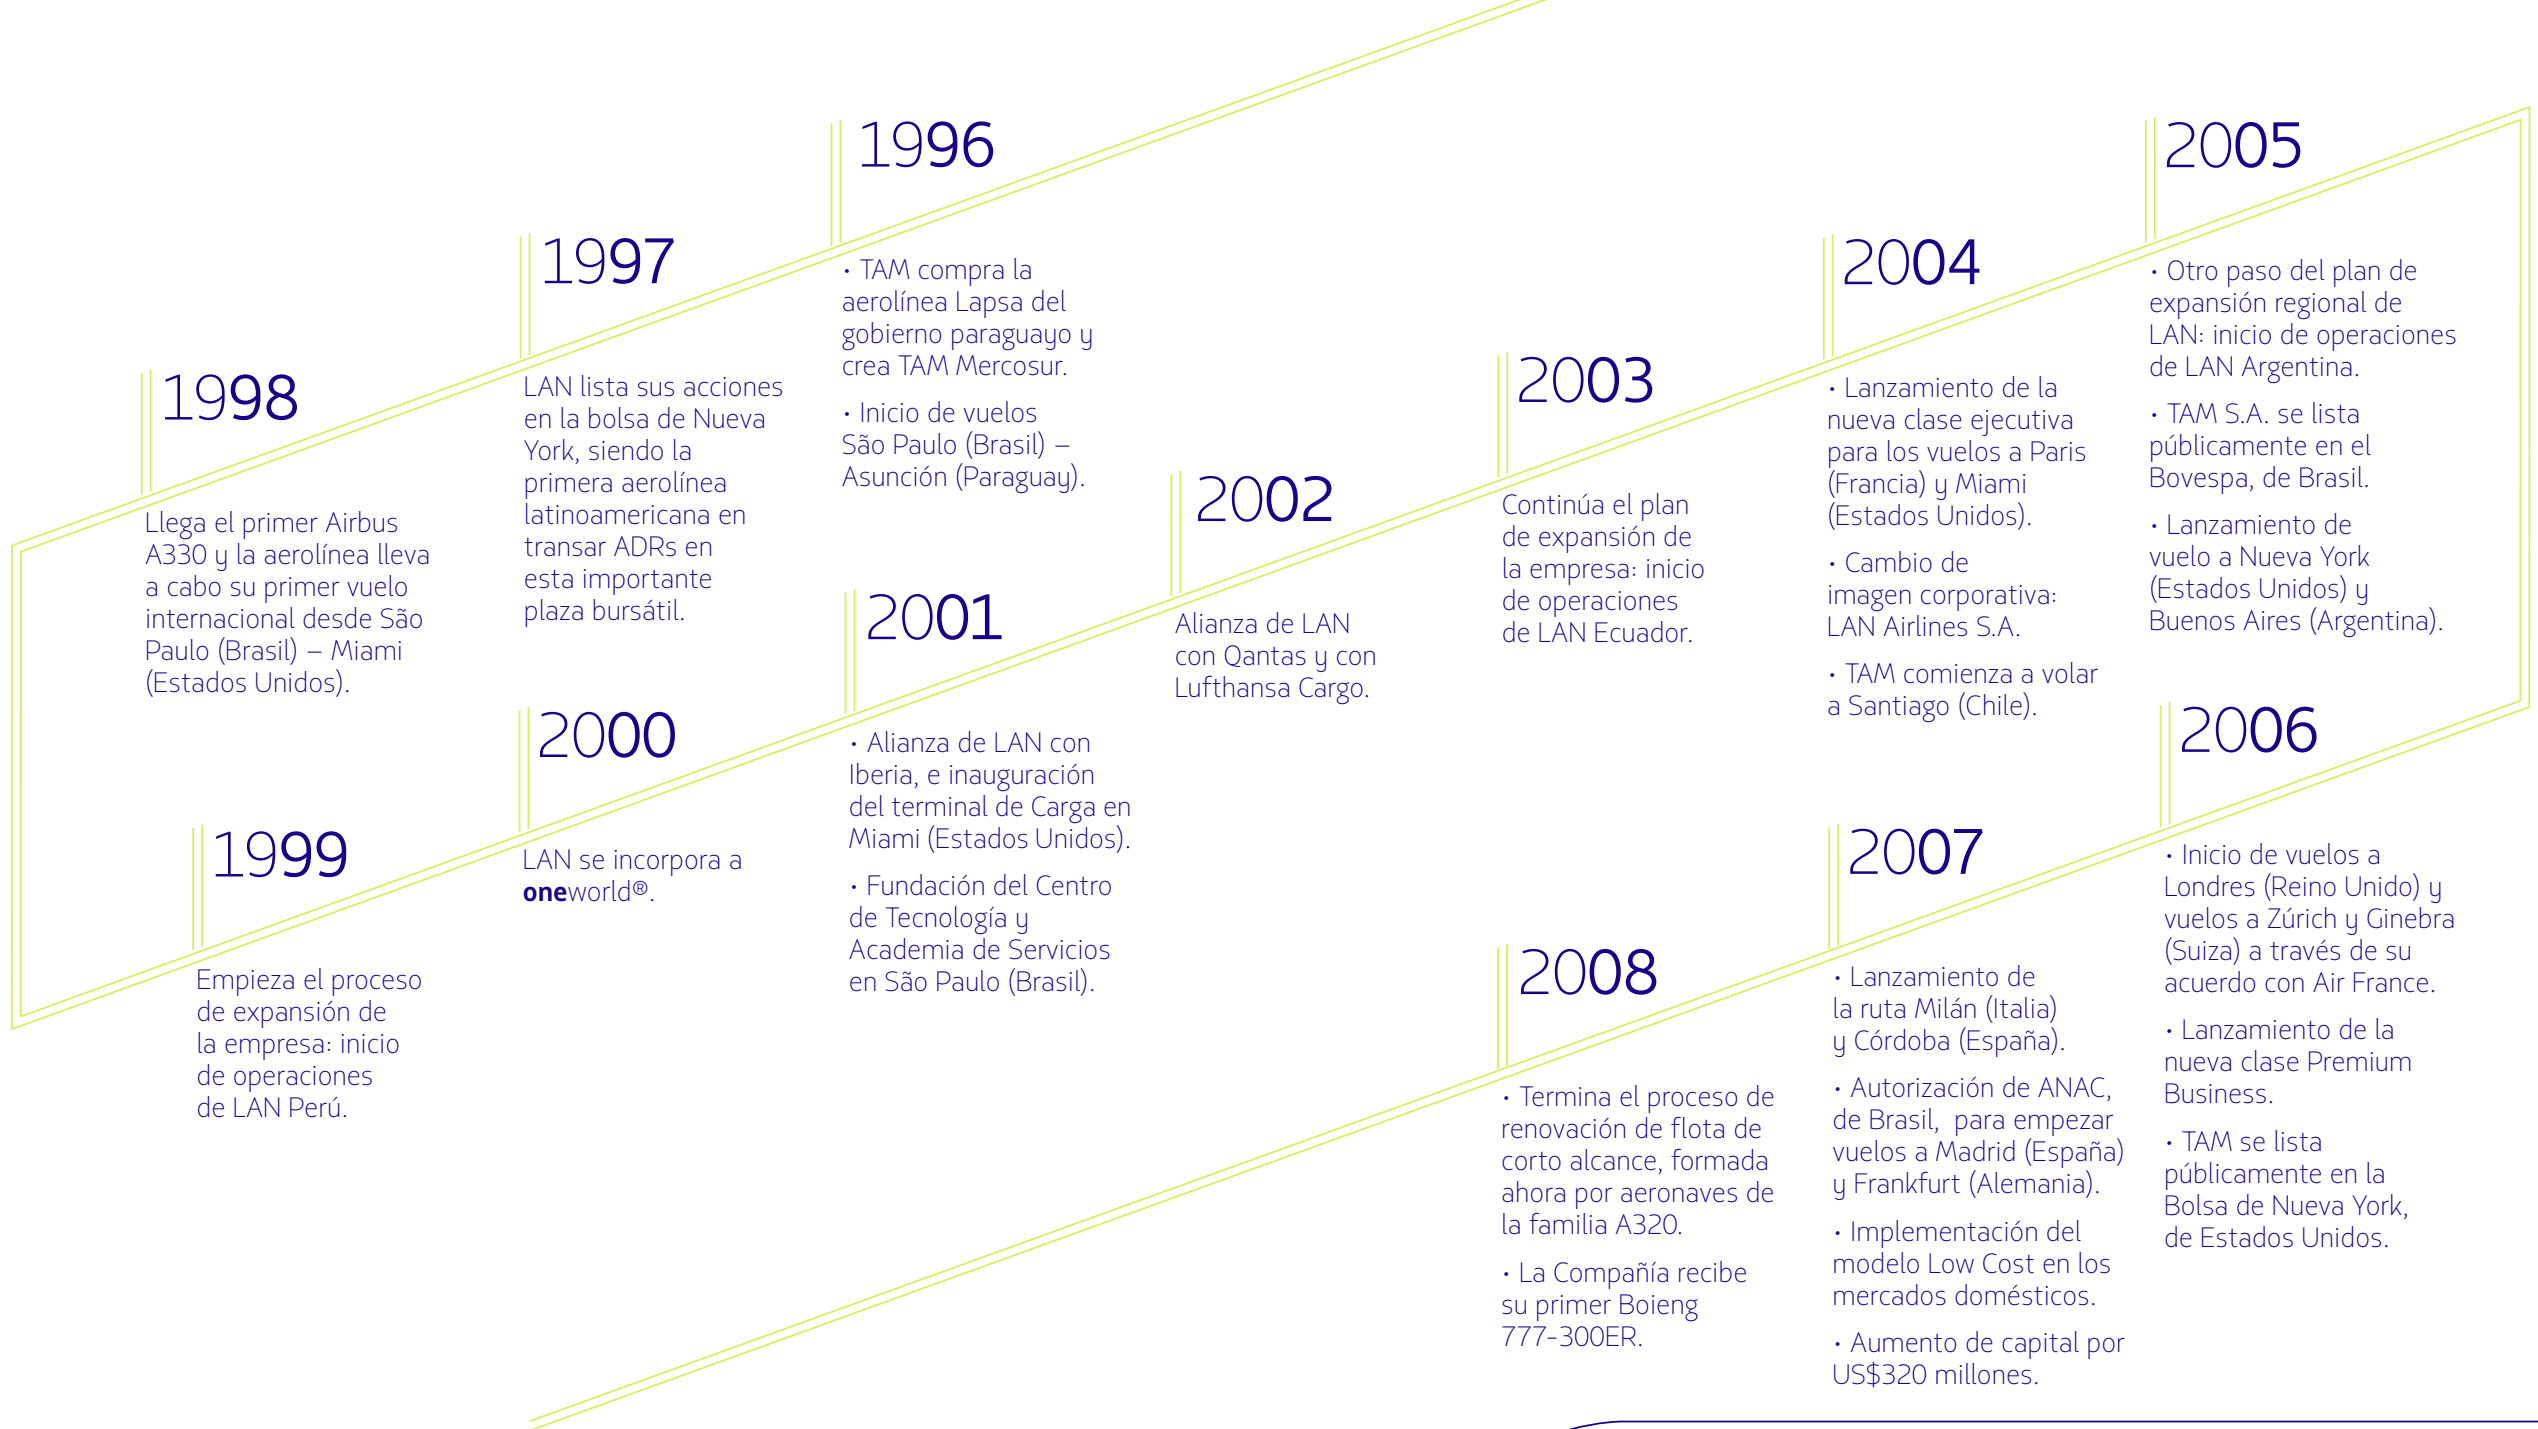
1998

Llega el primer Airbus A330 y la aerolínea lleva a cabo su primer vuelo internacional desde São Paulo (Brasil) – Miami (Estados Unidos).

1997

LAN lista sus acciones en la bolsa de Nueva York, siendo la primera aerolínea latinoamericana en transar ADRs en esta importante plaza bursátil.

1996

• TAM compra la aerolínea Lapsa del gobierno paraguayo y crea TAM Mercosur.

• Inicio de vuelos São Paulo (Brasil) – Asunción (Paraguay).

1999

Empieza el proceso de expansión de la empresa: inicio de operaciones de LAN Perú.

2000

LAN se incorpora a oneworld®.

2001

• Alianza de LAN con Iberia, e inauguración del terminal de Carga en Miami (Estados Unidos).

• Fundación del Centro de Tecnología y Academia de Servicios en São Paulo (Brasil).

2002

Alianza de LAN con Qantas y con Lufthansa Cargo.

2003

Continúa el plan de expansión de la empresa: inicio de operaciones de LAN Ecuador.

2004

• Lanzamiento de la nueva clase ejecutiva para los vuelos a Paris (Francia) y Miami (Estados Unidos).

• Cambio de imagen corporativa: LAN Airlines S.A.

• TAM comienza a volar a Santiago (Chile).

2005

• Otro paso del plan de expansión regional de LAN: inicio de operaciones de LAN Argentina.

• TAM S.A. se lista públicamente en el Bovespa, de Brasil.

• Lanzamiento de vuelo a Nueva York (Estados Unidos) y Buenos Aires (Argentina).

2006

• Inicio de vuelos a Londres (Reino Unido) y vuelos a Zúrich y Ginebra (Suiza) a través de su acuerdo con Air France.

• Lanzamiento de la nueva clase Premium Business.

• TAM se lista públicamente en la Bolsa de Nueva York, de Estados Unidos.

2007

• Lanzamiento de la ruta Milán (Italia) y Córdoba (España).

• Autorización de ANAC, de Brasil, para empezar vuelos a Madrid (España) y Frankfurt (Alemania).

• Implementación del modelo Low Cost en los mercados domésticos.

• Aumento de capital por US$320 millones.

2008

• Termina el proceso de renovación de flota de corto alcance, formada ahora por aeronaves de la familia A320.

• La Compañía recibe su primer Boieng 777-300ER.